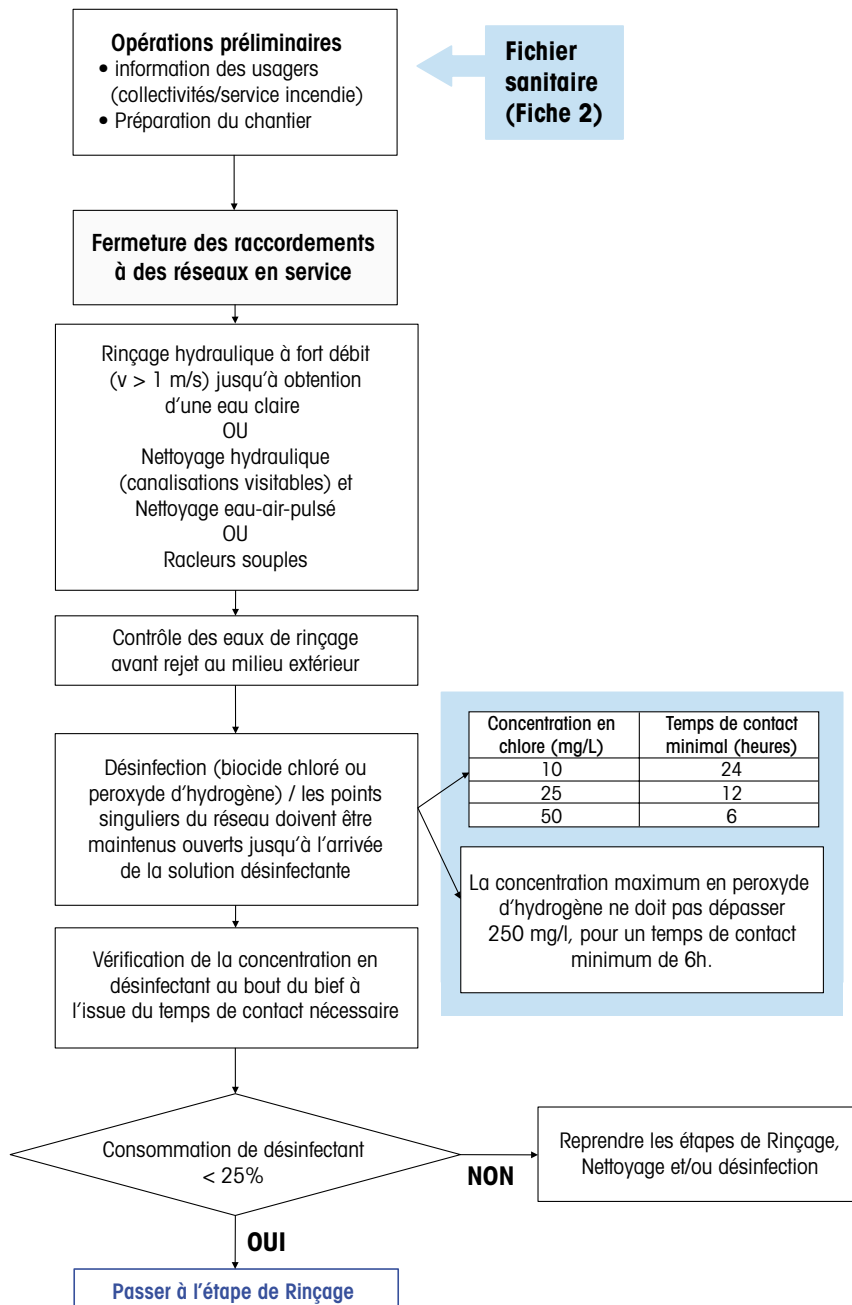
**Opérations préliminaires**
• information des usagers (collectivités/service incendie)
• Préparation du chantier

**Fichier sanitaire (Fiche 2)**

**Fermeture des raccordements à des réseaux en service**

Rinçage hydraulique à fort débit (v > 1 m/s) jusqu'à obtention d'une eau claire
OU
Nettoyage hydraulique (canalisations visitables) et Nettoyage eau-air-pulsé
OU
Racleurs souples

Contrôle des eaux de rinçage avant rejet au milieu extérieur

Désinfection (biocide chloré ou peroxyde d'hydrogène) / les points singuliers du réseau doivent être maintenus ouverts jusqu'à l'arrivée de la solution désinfectante

| Concentration en chlore (mg/L) | Temps de contact minimal (heures) |
|---|---|
| 10 | 24 |
| 25 | 12 |
| 50 | 6 |

La concentration maximum en peroxyde d'hydrogène ne doit pas dépasser 250 mg/l, pour un temps de contact minimum de 6h.

Vérification de la concentration en désinfectant au bout du bief à l'issue du temps de contact nécessaire

Consommation de désinfectant < 25%

NON

Reprendre les étapes de Rinçage, Nettoyage et/ou désinfection

OUI

Passer à l'étape de Rinçage